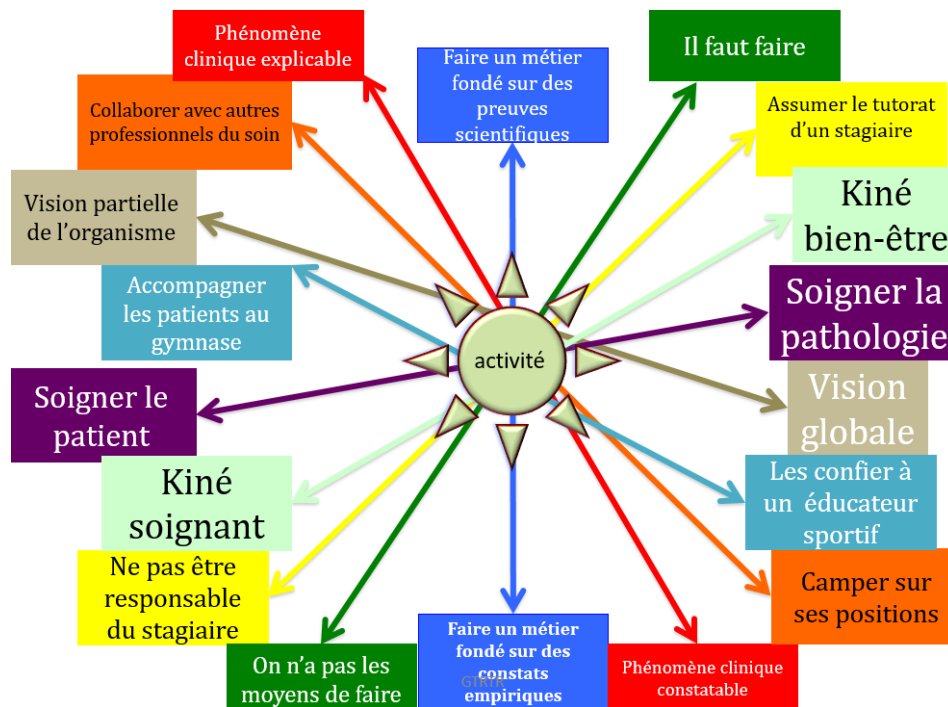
Phénomène clinique explicable

Faire un métier fondé sur des preuves scientifiques

Il faut faire

Collaborer avec autres professionnels du soin

Assumer le tutorat d'un stagiaire

Vision partielle de l'organisme

Kiné bien-être

Accompagner les patients au gymnase

Soigner la pathologie

activité

Soigner le patient

Vision globale

Kiné soignant

Les confier à un éducateur sportif

Ne pas être responsable du stagiaire

Camper sur ses positions

On n'a pas les moyens de faire

Faire un métier fondé sur des constats empiriques

GTRK

Phénomène clinique constatable